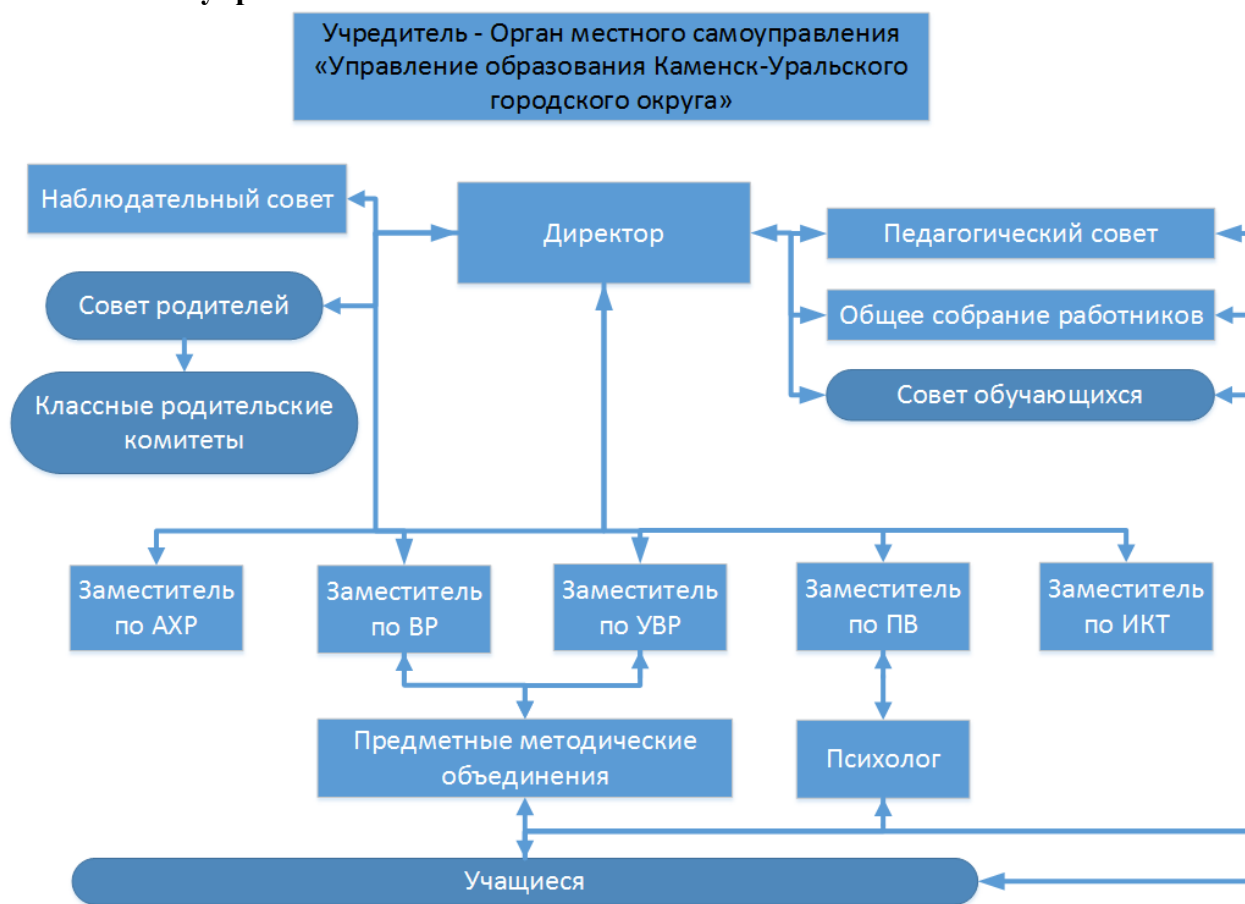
Учредитель - Орган местного самоуправления «Управление образования Каменск-Уральского городского округа»

Наблюдательный совет

Директор

Педагогический совет

Совет родителей

Общее собрание работников

Классные родительские комитеты

Совет обучающихся

Заместитель по АХР

Заместитель по ВР

Заместитель по УВР

Заместитель по ПВ

Заместитель по ИКТ

Предметные методические объединения

Психолог

Учащиеся